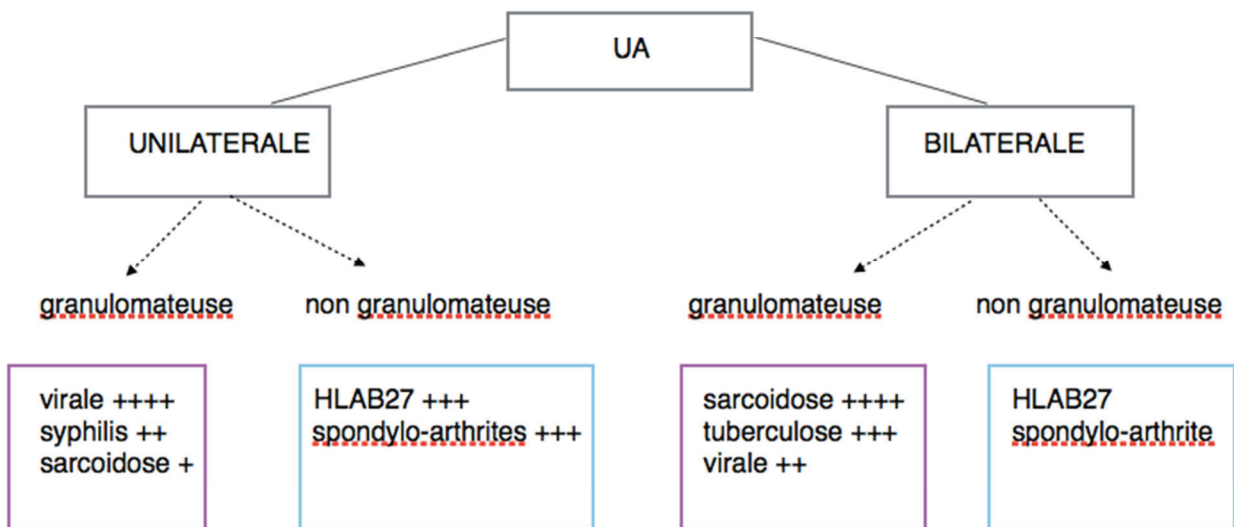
UA

UNILATERALE

BILATERALE

granulomateuse

non granulomateuse

granulomateuse

non granulomateuse

virale ++++
syphilis ++
sarcoidose +

HLAB27 +++
spondylo-arthrites +++

sarcoidose ++++
tuberculose +++
virale ++

HLAB27
spondylo-arthrite